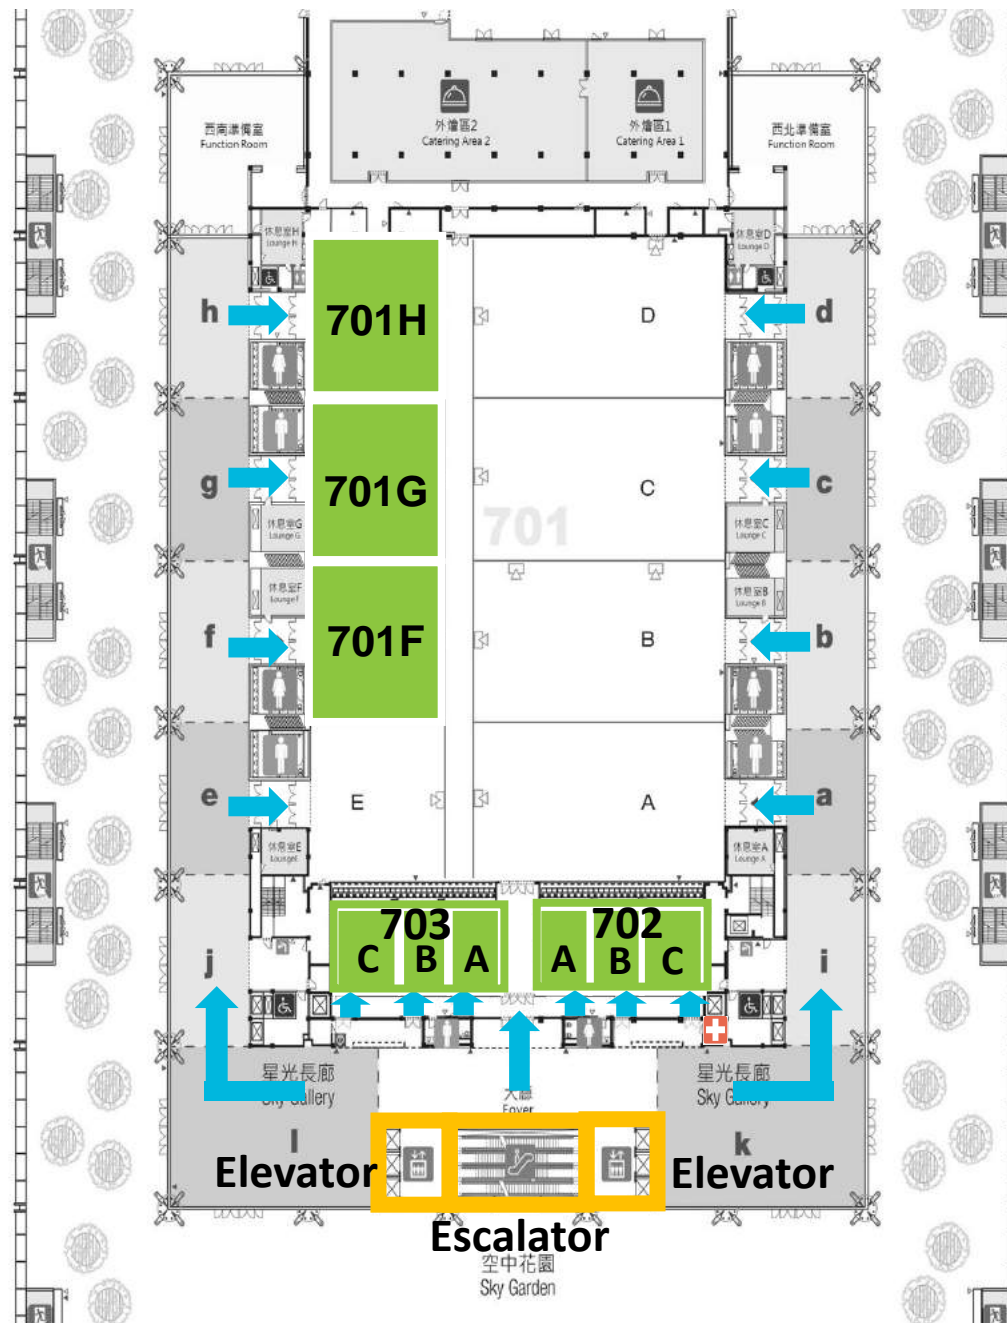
外燴區2
Catering Area 2

外燴區1
Catering Area 1

西南準備室
Function Room

西北準備室
Function Room

休息室H
Lounge H

休息室D
Lounge D

h
701H
D
d

g
701G
701
C
c

休息室G
Lounge G

休息室C
Lounge C

休息室F
Lounge F

休息室B
Lounge B

f
701F
B
b

e
E
A
a

休息室E
Lounge E

休息室A
Lounge A

703
C B A

702
A B C

j
i

星光長廊
Sky Gallery

大廳
Foyer

星光長廊
Sky Gallery

l
k

Elevator
Elevator
Escalator

空中花園
Sky Garden